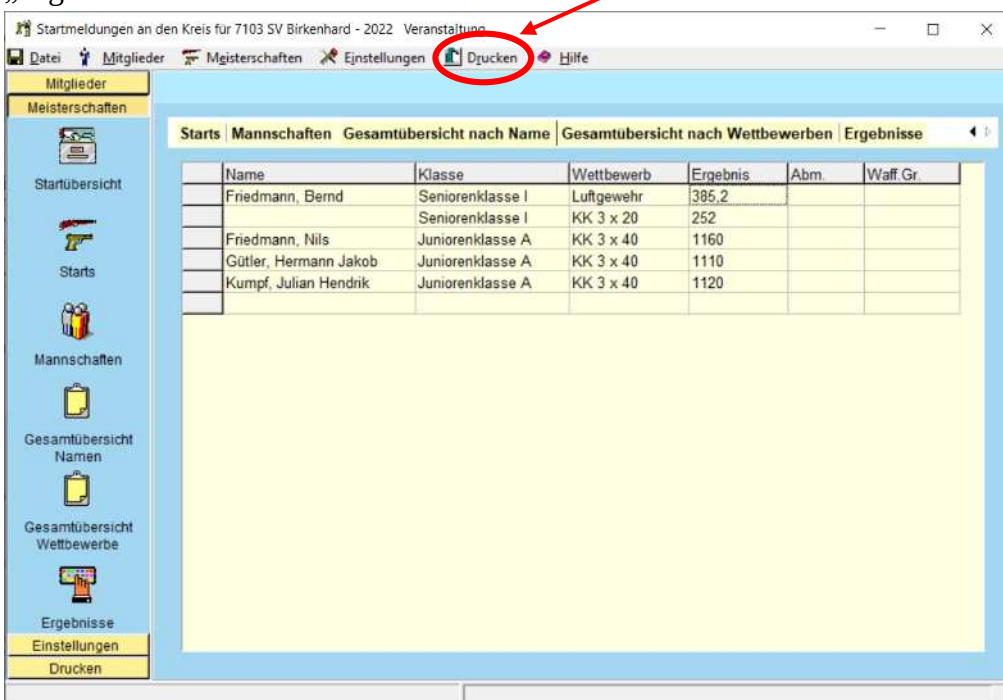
„Ег

Startmeldungen an den Kreis für 7103 SV Birkenhard - 2022 Veranstaltung

Datei Mitglieder Meisterschaften Einstellungen Drucken Hilfe

Mitglieder
Meisterschaften

Startübersicht

Starts

Mannschaften

Gesamtübersicht Namen

Gesamtübersicht Wettbewerbe

Ergebnisse

Einstellungen
Drucken

Starts | Mannschaften | Gesamtübersicht nach Name | Gesamtübersicht nach Wettbewerben | Ergebnisse

| | Name | Klasse | Wettbewerb | Ergebnis | Abm. | Waff.Gr. |
|---|---|---|---|---|---|---|
| | Friedmann, Bernd | Seniorenklasse I | Luftgewehr | 385,2 | | |
| | | Seniorenklasse I | KK 3 x 20 | 252 | | |
| | Friedmann, Nils | Juniorenklasse A | KK 3 x 40 | 1160 | | |
| | Gütler, Hermann Jakob | Juniorenklasse A | KK 3 x 40 | 1110 | | |
| | Kumpf, Julian Hendrik | Juniorenklasse A | KK 3 x 40 | 1120 | | |
| | | | | | | |